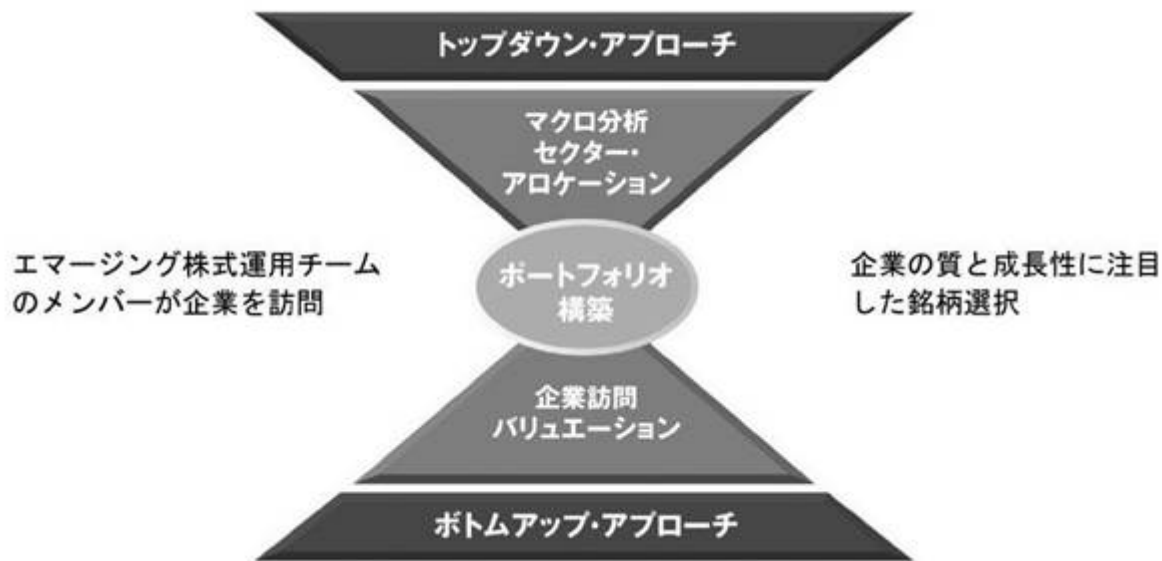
トップダウン・アプローチ

マクロ分析
セクター・
アロケーション

エマージング株式運用チームのメンバーが企業を訪問

ポートフォリオ
構築

企業の質と成長性に注目した銘柄選択

企業訪問
バリュエーション

ボトムアップ・アプローチ